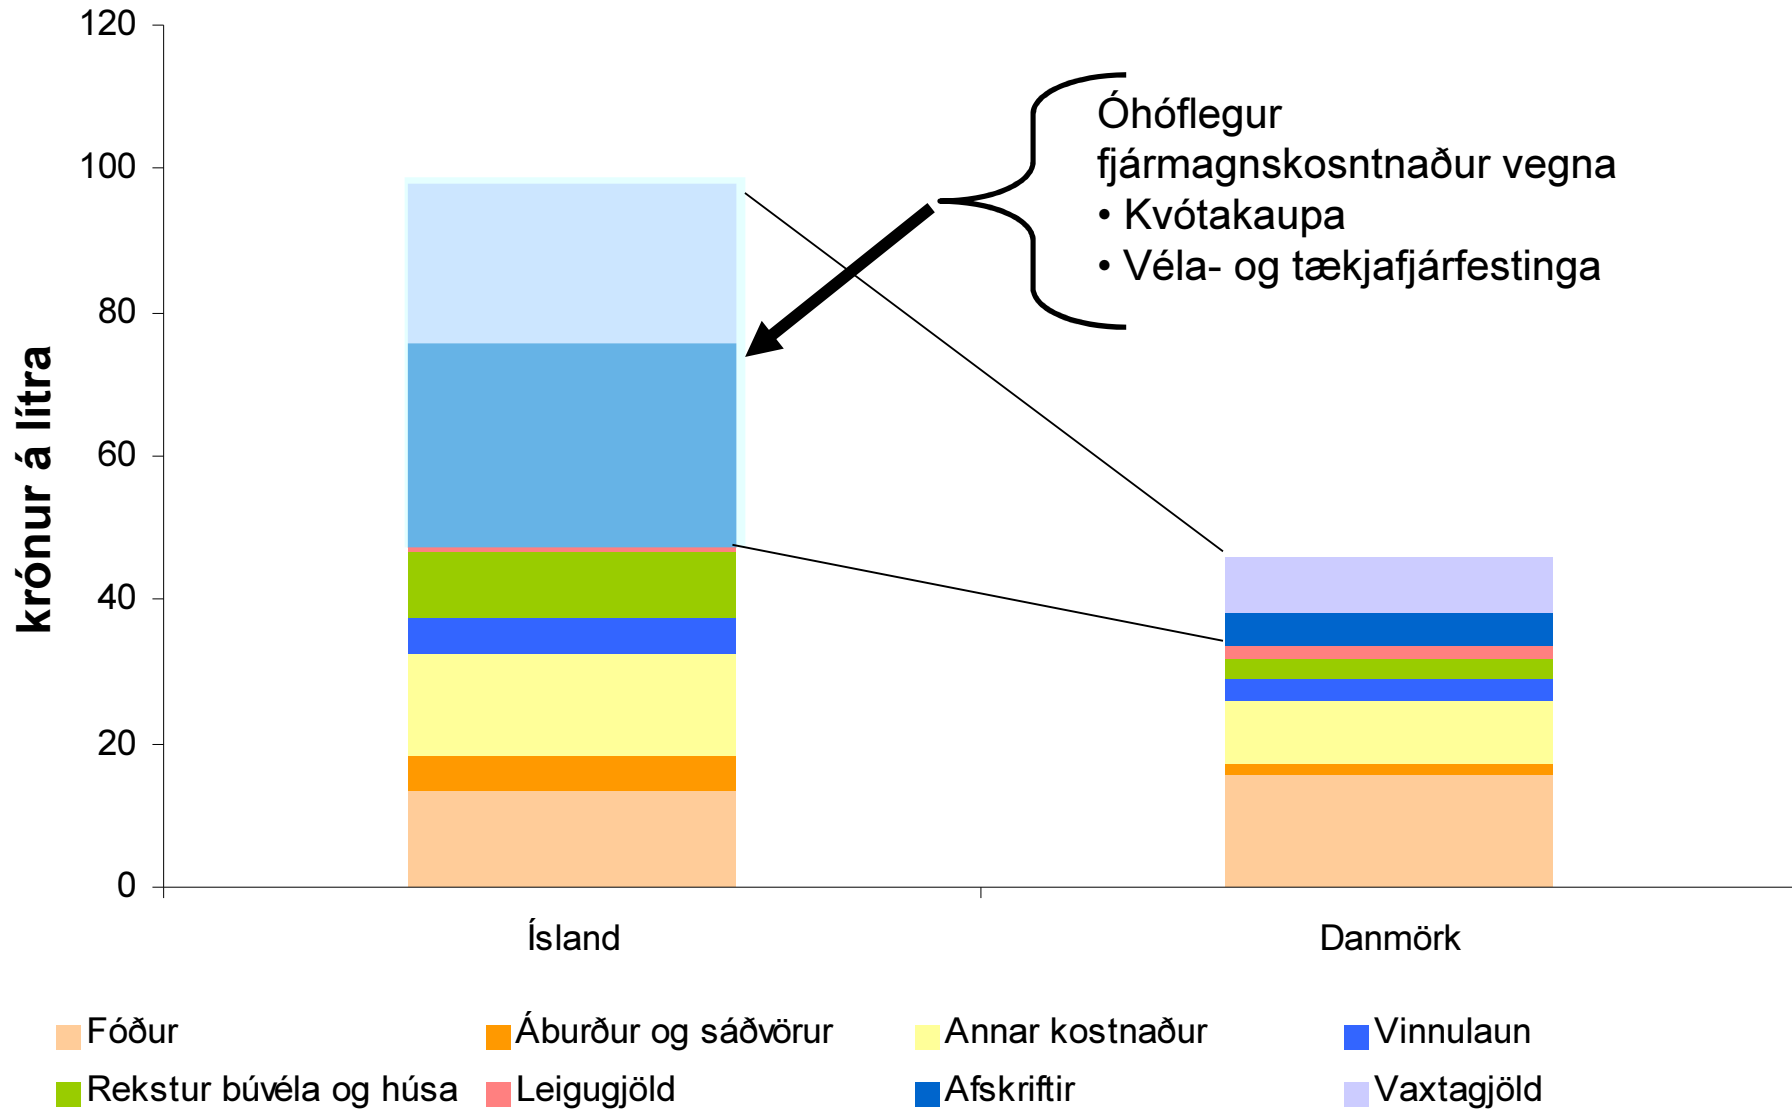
120
100
80
60
40
20
0

krónur á lítra

Óhóflegur fjármagnskostnaður vegna
• Kvótakaupa
• Véla- og tækjafjárfestinga

Ísland
Danmörk

Fóður
Áburður og sáðvörur
Annar kostnaður
Vinnulaun
Rekstur búvéla og húsa
Leigugjöld
Afskriftir
Vaxtagjöld